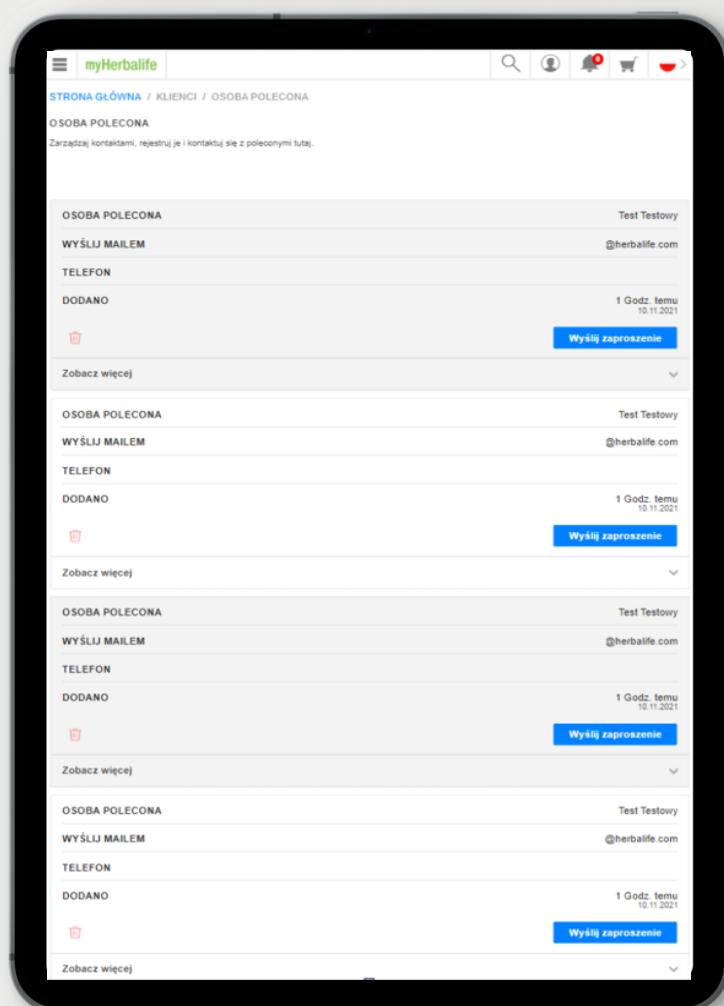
myHerbalife

STRONA GŁÓWNA / KLIENCI / OSOBA POLECONA

OSOBA POLECONA

Zarządzaj kontaktami, rejestruj je i kontaktuj się z poleconymi tutaj.

OSOBA POLECONA Test Testowy
WYŚLIJ MAILEM @herbalife.com
TELEFON
DODANO 1 Godz. temu 10.11.2021
Wyślij zaproszenie
Zobacz więcej

OSOBA POLECONA Test Testowy
WYŚLIJ MAILEM @herbalife.com
TELEFON
DODANO 1 Godz. temu 10.11.2021
Wyślij zaproszenie
Zobacz więcej

OSOBA POLECONA Test Testowy
WYŚLIJ MAILEM @herbalife.com
TELEFON
DODANO 1 Godz. temu 10.11.2021
Wyślij zaproszenie
Zobacz więcej

OSOBA POLECONA Test Testowy
WYŚLIJ MAILEM @herbalife.com
TELEFON
DODANO 1 Godz. temu 10.11.2021
Wyślij zaproszenie
Zobacz więcej